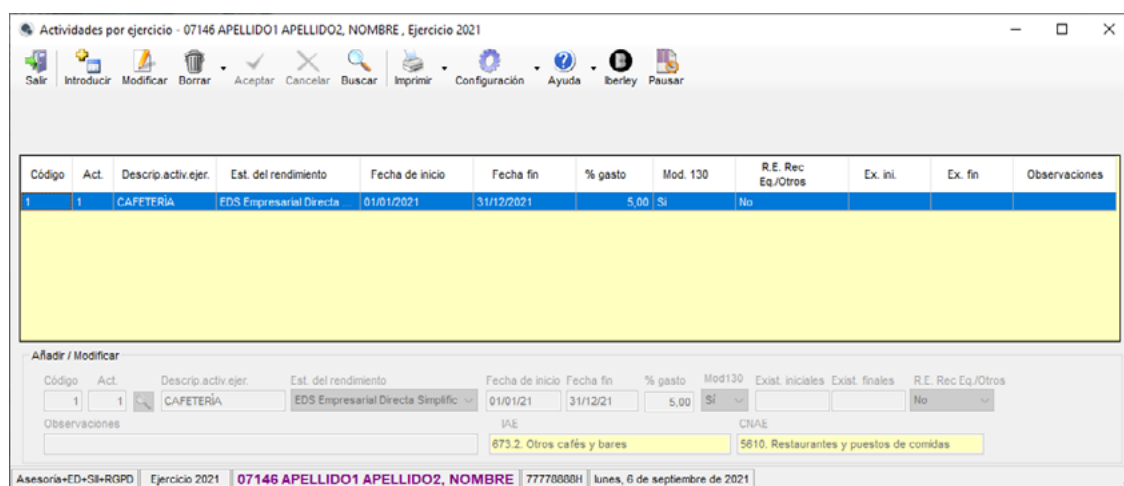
Actividades por ejercicio - 07146 APELLIDO1 APELLIDO2, NOMBRE , Ejercicio 2021

Salir Introducir Modificar Borrar Aceptar Cancelar Buscar Imprimir Configuración Ayuda Iberley Pausar

| Código | Act. | Descrip.activ.ejer. | Est. del rendimiento | Fecha de inicio | Fecha fin | % gasto | Mod. 130 | R.E. Rec Eq./Otros | Ex. ini. | Ex. fin | Observaciones |
|---|---|---|---|---|---|---|---|---|---|---|---|
| 1 | 1 | CAFETERÍA | EDS Empresarial Directa ... | 01/01/2021 | 31/12/2021 | 5,00 | Si | No | | | |

Añadir / Modificar

Código 1 Act. 1 Descrip.activ.ejer. CAFETERÍA Est. del rendimiento EDS Empresarial Directa Simplific Fecha de inicio 01/01/21 Fecha fin 31/12/21 % gasto 5,00 Mod130 Sí Exist. iniciales Exist. finales R.E. Rec Eq./Otros No

Observaciones

IAE 673.2. Otros cafés y bares

CNAE 5610. Restaurantes y puestos de comidas

Asesoría+ED+SII+RGPD | Ejercicio 2021 | 07146 APELLIDO1 APELLIDO2, NOMBRE | 77778888H | lunes, 6 de septiembre de 2021